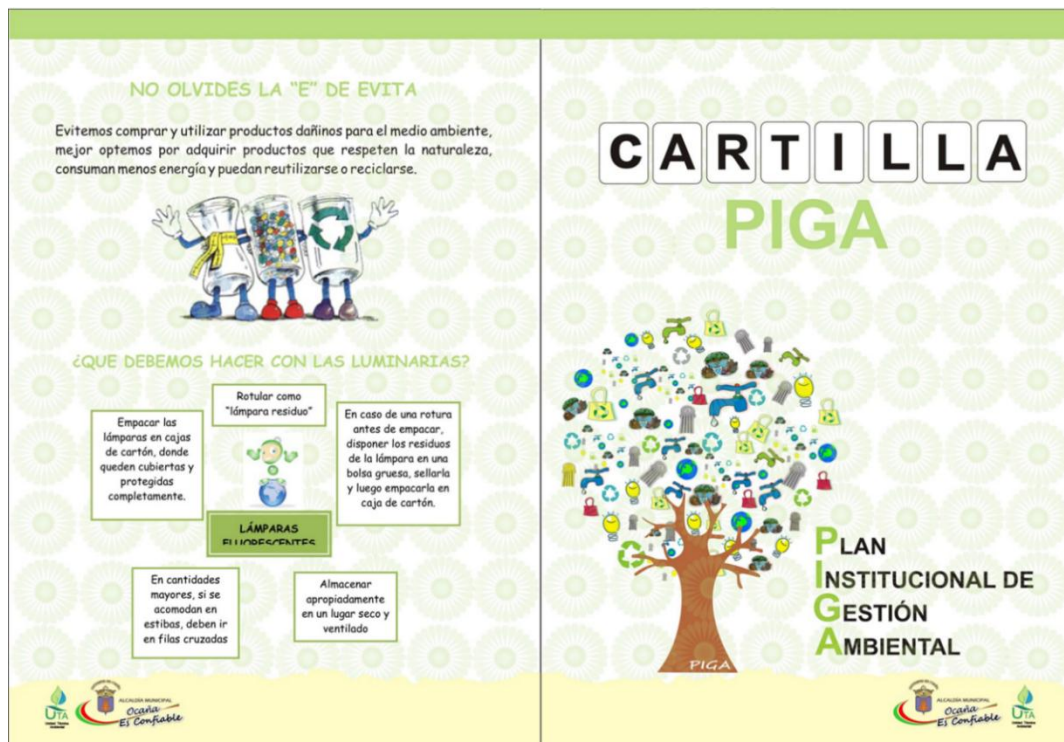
NO OLVIDES LA "E" DE EVITA

Evitemos comprar y utilizar productos dañinos para el medio ambiente, mejor optemos por adquirir productos que respeten la naturaleza, consuman menos energía y puedan reutilizarse o reciclarse.

¿QUE DEBEMOS HACER CON LAS LUMINARIAS?

Rotular como "lámpara residuo"

Empacar las lámparas en cajas de cartón, donde queden cubiertas y protegidas completamente.

En caso de una rotura antes de empacar, disponer los residuos de la lámpara en una bolsa gruesa, sellarla y luego empacarla en caja de cartón.

LÁMPARAS FLUORESCENTES

En cantidades mayores, si se acomodan en estibas, deben ir en filas cruzadas

Almacenar apropiadamente en un lugar seco y ventilado

UTA

ALCALDÍA MUNICIPAL Ocaña Es Confiable

CARTILLA

PIGA

PIGA

PLAN INSTITUCIONAL DE GESTIÓN AMBIENTAL

ALCALDÍA MUNICIPAL Ocaña Es Confiable

UTA